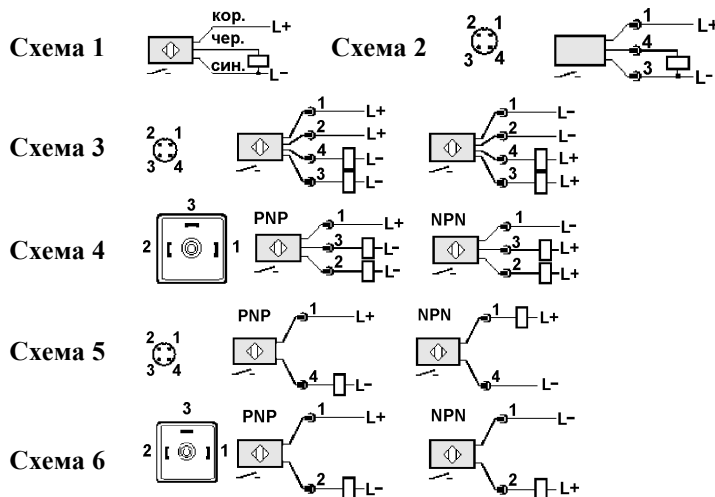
Схема 1 кор. L+ чер. син. L–

Схема 2 2 1 3 4 1 L+ 4 3 L–

Схема 3 2 1 3 4 1 L+ 2 L+ 4 L– 3 L– 1 L– 2 L– 4 L+ 3 L+

Схема 4 3 2 1 PNP 1 L+ 3 L– 2 L– NPN 1 L– 3 L+ 2 L+

Схема 5 2 1 3 4 PNP 1 L+ 4 L– NPN 1 L+ 4 L–

Схема 6 3 2 1 PNP 1 L+ 2 L– NPN 1 L– 2 L+